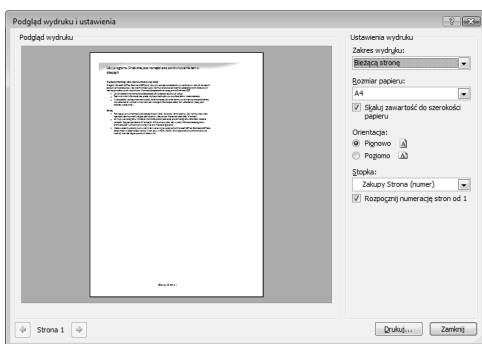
Podgląd wydruku i ustawienia

Podgląd wydruku

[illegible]

Strona 1

Ustawienia wydruku

Zakres wydruku:

Bieżącą stronę

Rozmiar papieru:

A4

Skaluj zawartość do szerokości papieru

Orientacja:

Pionowo

Poziomo

Stopka:

Zakupy Strona (numer)

Rozpocznij numerację stron od 1

Drukuj...

Zamknij